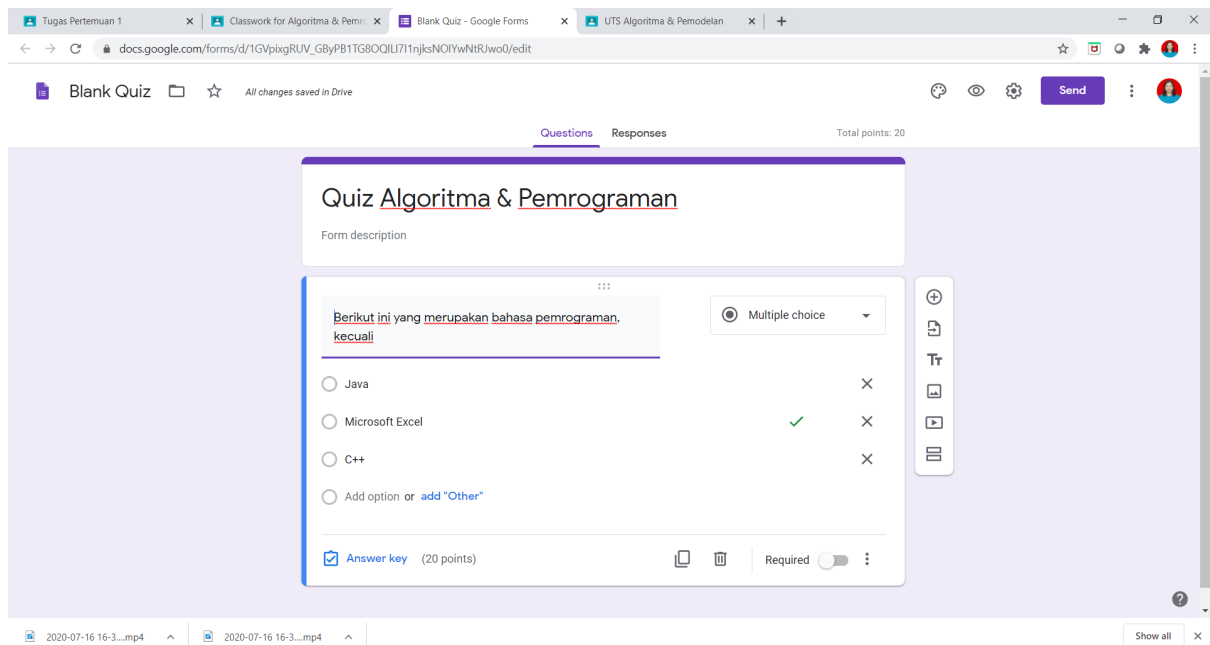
Tugas Pertemuan 1
Classwork for Algoritma & Pemro
Blank Quiz - Google Forms
UTS Algoritma & Pemodelan

docs.google.com/forms/d/1GVpixgRUV_GByPB1TG8OQlLI7I1njksNOIYwNtRJwo0/edit

Blank Quiz
All changes saved in Drive
Send

Questions
Responses
Total points: 20

Quiz Algoritma & Pemrograman
Form description

Berikut ini yang merupakan bahasa pemrograman, kecuali
Multiple choice

Java
Microsoft Excel
C++
Add option or add "Other"

Answer key (20 points)
Required

2020-07-16 16-3....mp4
2020-07-16 16-3....mp4
Show all